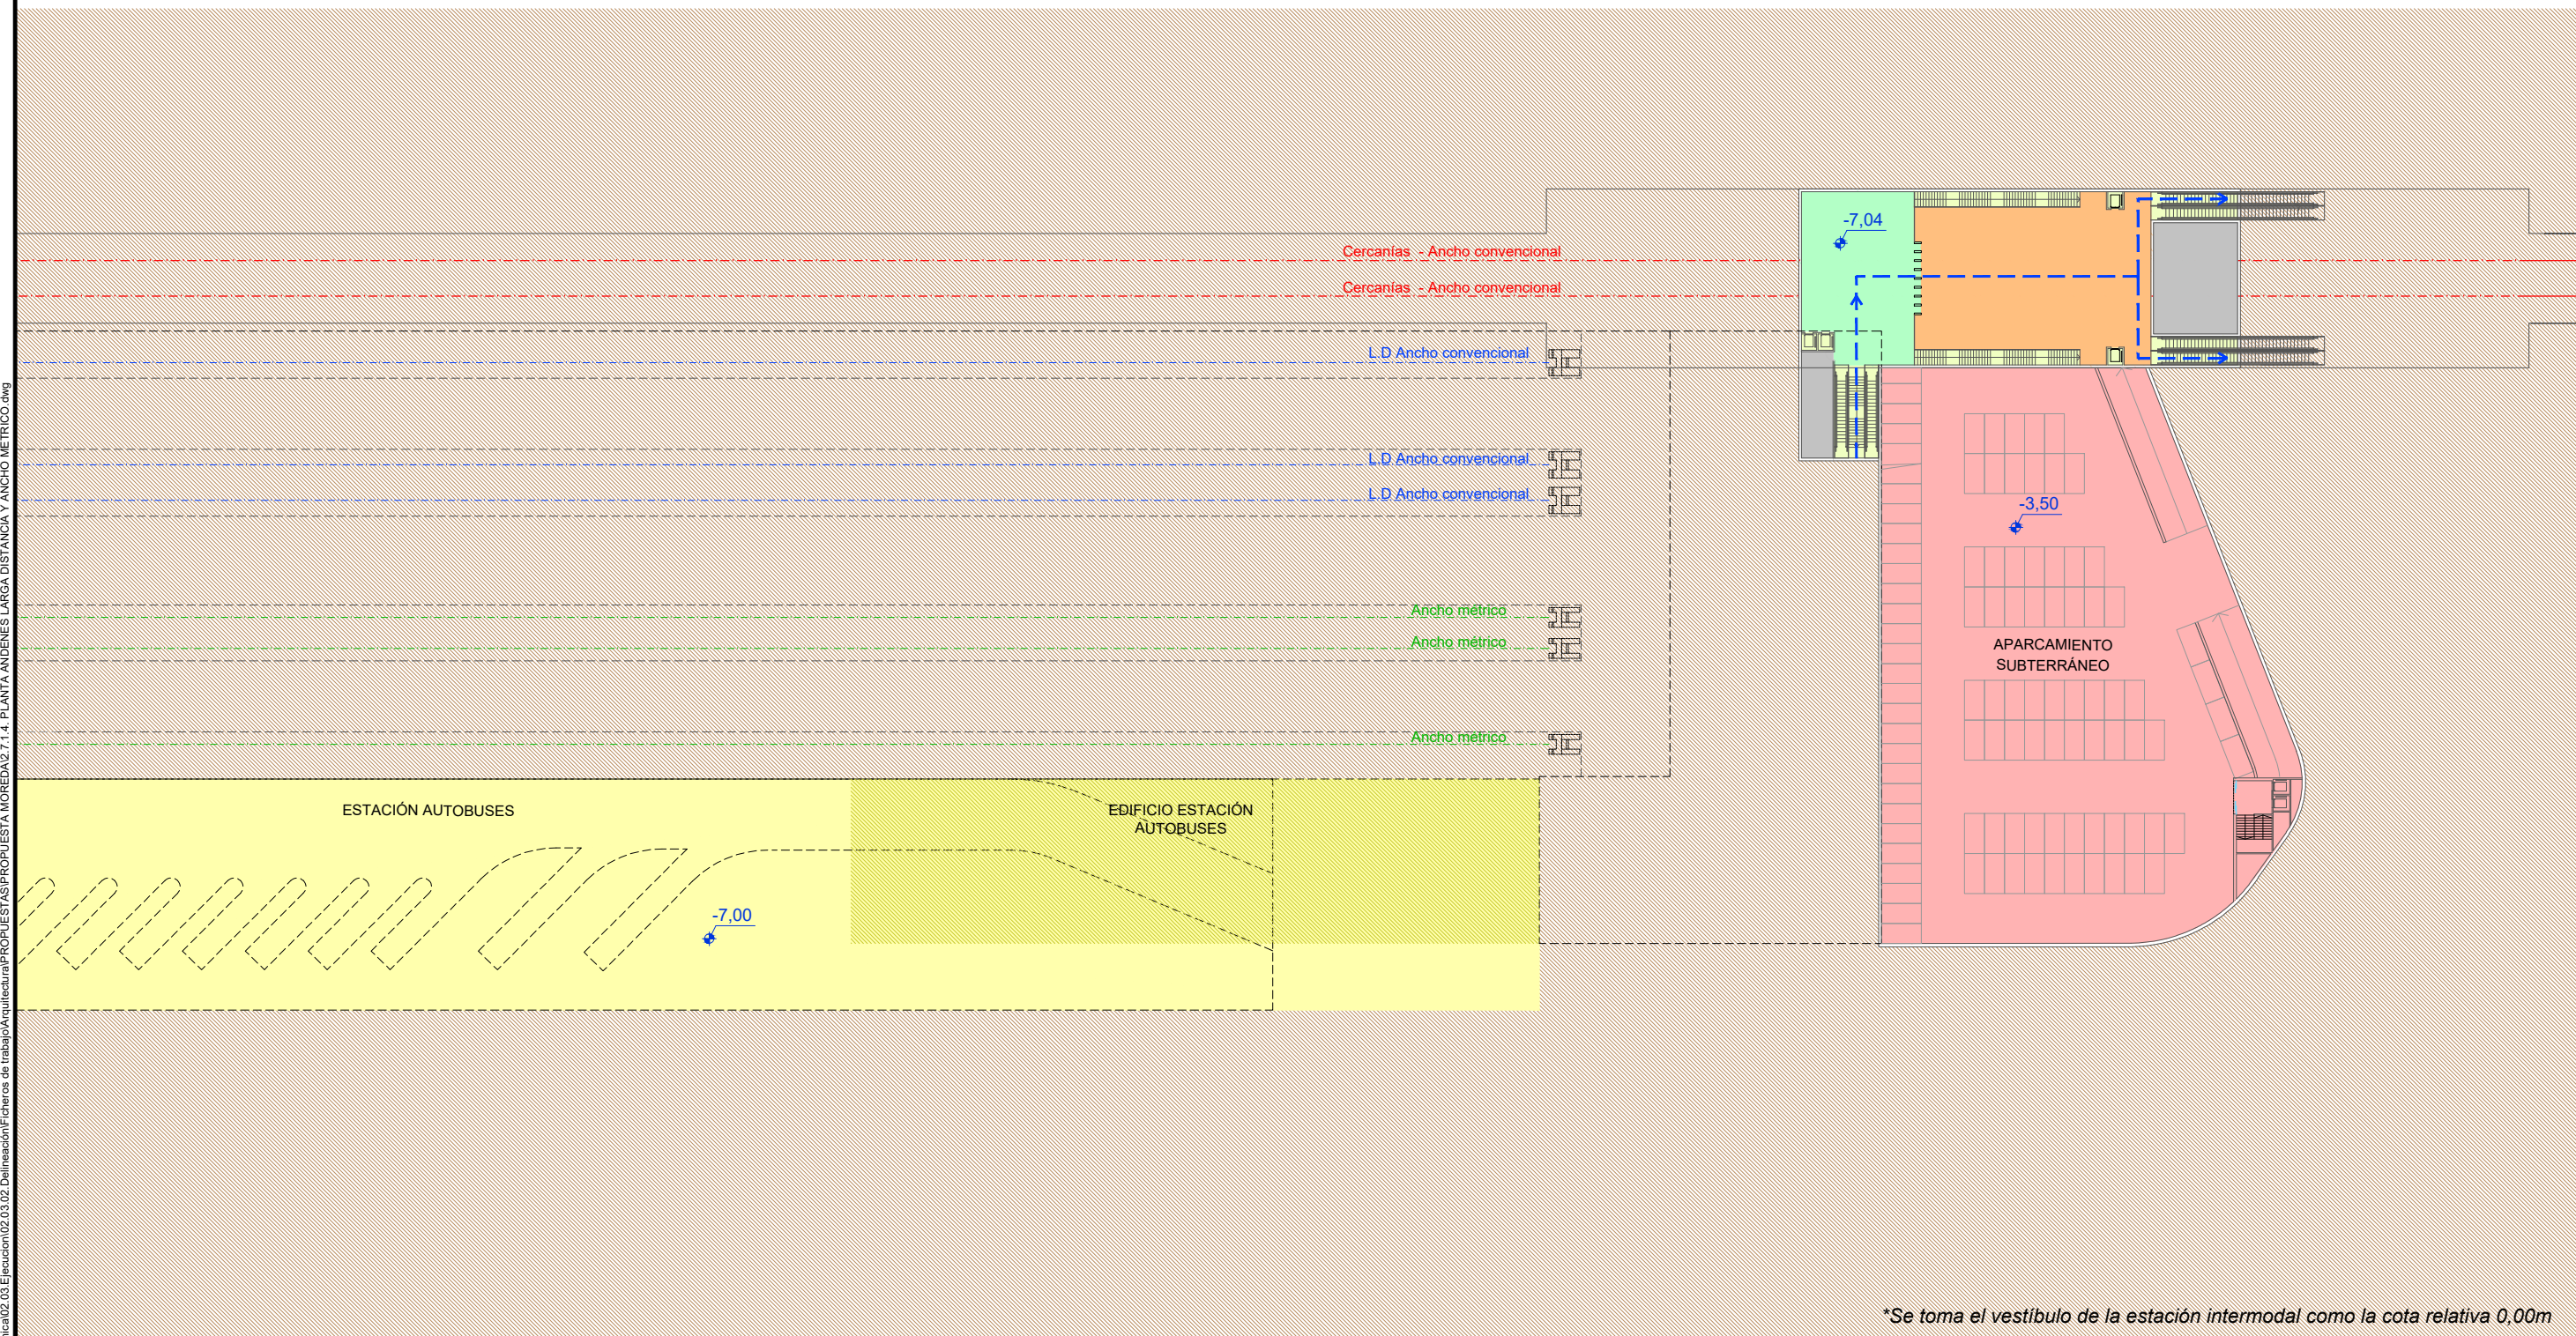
-7,04

Cercanías - Ancho convencional

Cercanías - Ancho convencional

L.D Ancho convencional

L.D Ancho convencional

L.D Ancho convencional

-3,50

Ancho métrico

Ancho métrico

APARCAMIENTO SUBTERRÁNEO

Ancho métrico

ESTACIÓN AUTOBUSES

EDIFICIO ESTACIÓN AUTOBUSES

-7,00

*Se toma el vestíbulo de la estación intermodal como la cota relativa 0,00m

ica\02.03.Ejecucion\02.03.02.Delineación\Ficheros de trabajo\Arquitectura\PROPUESTAS\PROPUESTA MOREDA\2.7.1.4. PLANTA ANDENES LARGA DISTANCIA Y ANCHO METRICO.dwg